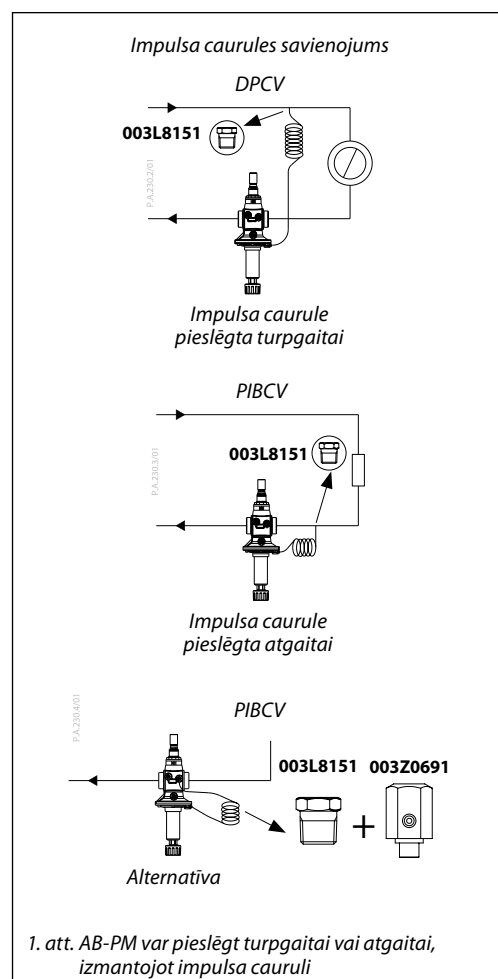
Impulsa caurules savienojums

DPCV

003L8151

P.A.230.2/01

Impulsa caurule pieslēgta turpgaitai

PIBCV

003L8151

P.A.230.3/01

Impulsa caurule pieslēgta atgaitai

P.A.230.4/01

PIBCV

003L8151 003Z0691

+

Alternatīva

1. att. AB-PM var pieslēgt turpgaitai vai atgaitai, izmantojot impulsa cauruli